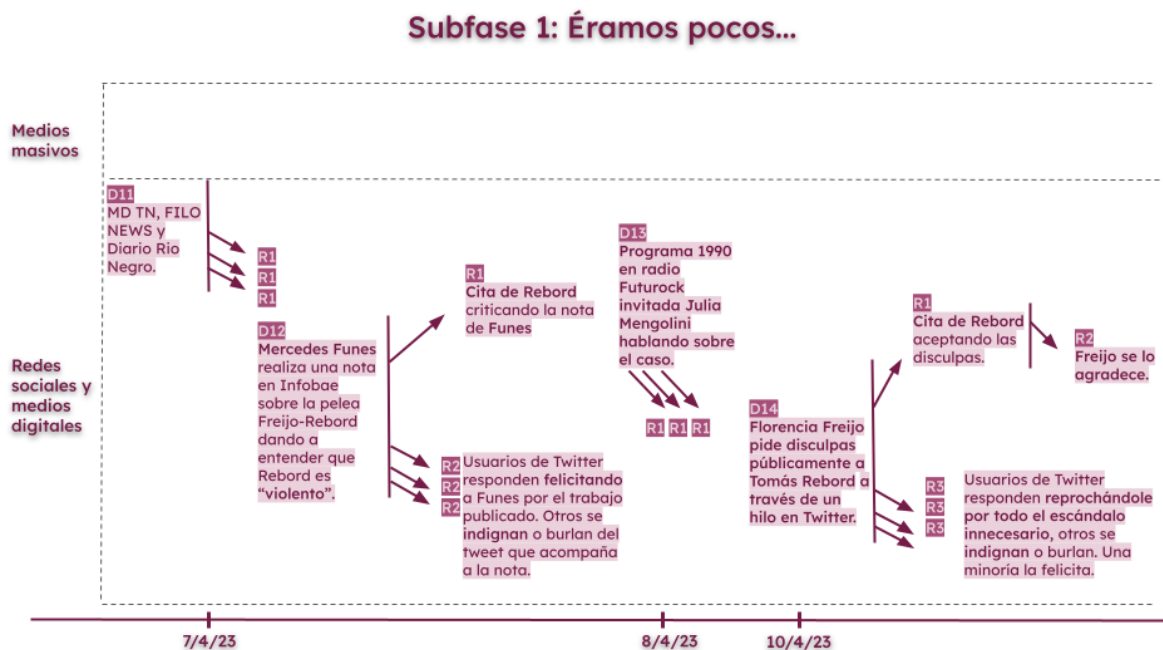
Subfase 1: Éramos pocos...

Medios masivos

Redes sociales y medios digitales

D11
MD TN, FILO NEWS y Diario Rio Negro.

R1
R1
R1

D12
Mercedes Funes realiza una nota en Infobae sobre la pelea Freijo-Rebord dando a entender que Rebord es "violento".

R1
Cita de Rebord criticando la nota de Funes

R2
R2
R2
Usuarios de Twitter responden felicitando a Funes por el trabajo publicado. Otros se indignan o burlan del tweet que acompaña a la nota.

D13
Programa 1990 en radio Futurock invitada Julia Mengolini hablando sobre el caso.

R1 R1 R1

D14
Florencia Freijo pide disculpas públicamente a Tomás Rebord a través de un hilo en Twitter.

R1
Cita de Rebord aceptando las disculpas.

R2
Freijo se lo agradece.

R3
R3
R3
Usuarios de Twitter responden reprochándole por todo el escándalo innecesario, otros se indignan o burlan. Una minoria la felicita.

7/4/23
8/4/23
10/4/23